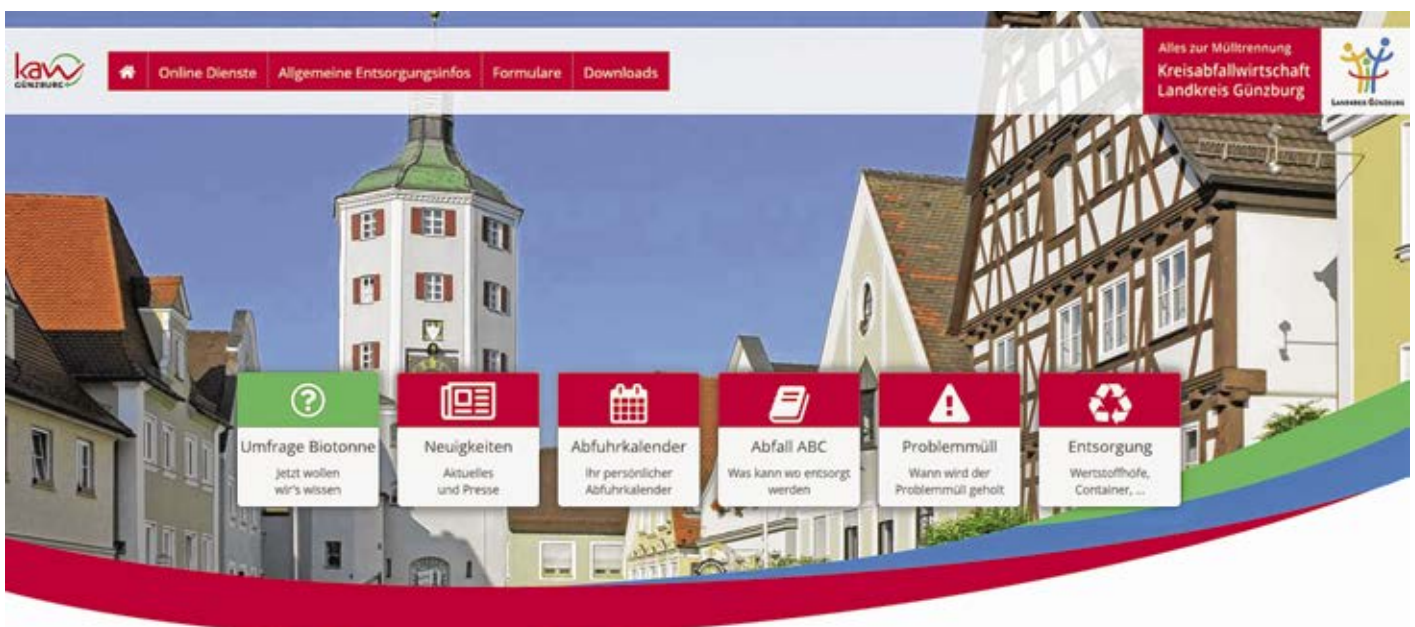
kaw GÜNZBURG

Online Dienste | Allgemeine Entsorgungsinfos | Formulare | Downloads

Alles zur Mülltrennung
Kreisabfallwirtschaft
Landkreis Günzburg

LANDKREIS GÜNZBURG

Umfrage Biotonne
Jetzt wollen wir's wissen

Neuigkeiten
Aktuelles und Presse

Abfuhrkalender
Ihr persönlicher Abfuhrkalender

Abfall ABC
Was kann wo entsorgt werden

Problemmüll
Wann wird der Problemmüll geholt

Entsorgung
Wertstoffhöfe, Container, ...